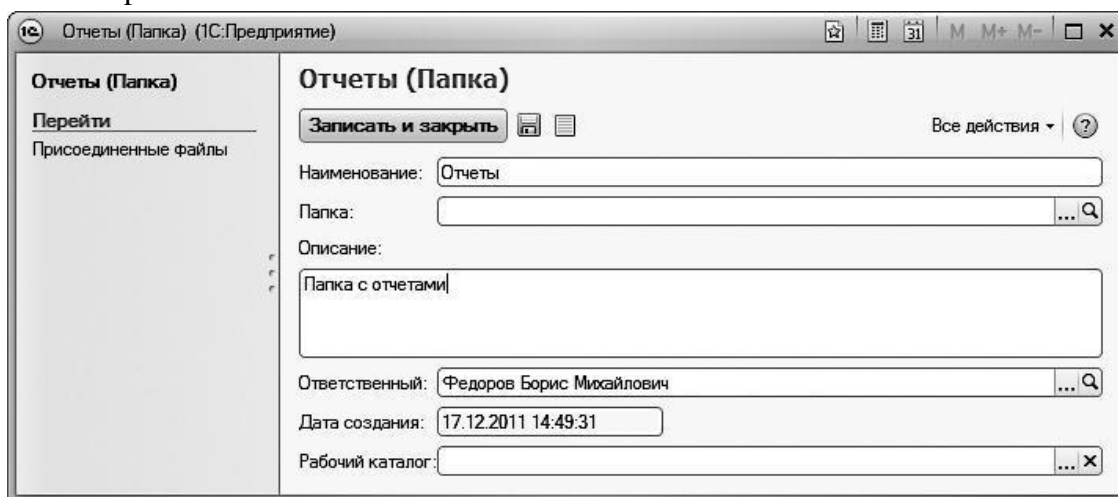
Отчеты (Папка) (1С:Предприятие)

M M+ M-

Отчеты (Папка)

Перейти

Присоединенные файлы

Отчеты (Папка)

Записать и закрыть

Все действия

?

Наименование: Отчеты

Папка:

Описание:

Папка с отчетами

Ответственный: Федоров Борис Михайлович

Дата создания: 17.12.2011 14:49:31

Рабочий каталог: